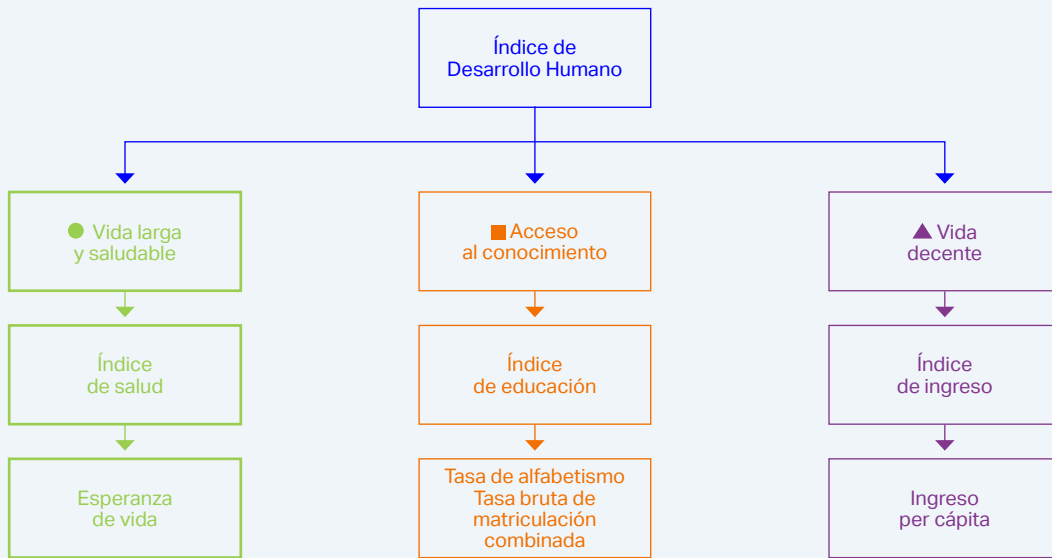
Índice de Desarrollo Humano

Vida larga y saludable

Índice de salud

Esperanza de vida

Acceso al conocimiento

Índice de educación

Tasa de alfabetismo
Tasa bruta de matriculación combinada

Vida decente

Índice de ingreso

Ingreso per cápita